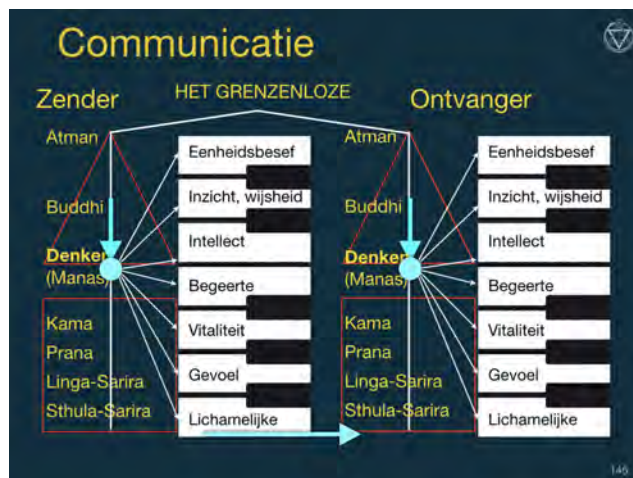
Communicatie

Zender

HET GRENZENLOZE

Ontvanger

Atman
Buddhi
Denker
(Manas)
Kama
Prana
Linga-Sarira
Sthula-Sarira

Eenheidsbesef
Inzicht, wijsheid
Intellect
Begeerte
Vitaliteit
Gevoel
Lichamelijke

Atman
Buddhi
Denker
(Manas)
Kama
Prana
Linga-Sarira
Sthula-Sarira

Eenheidsbesef
Inzicht, wijsheid
Intellect
Begeerte
Vitaliteit
Gevoel
Lichamelijke

146